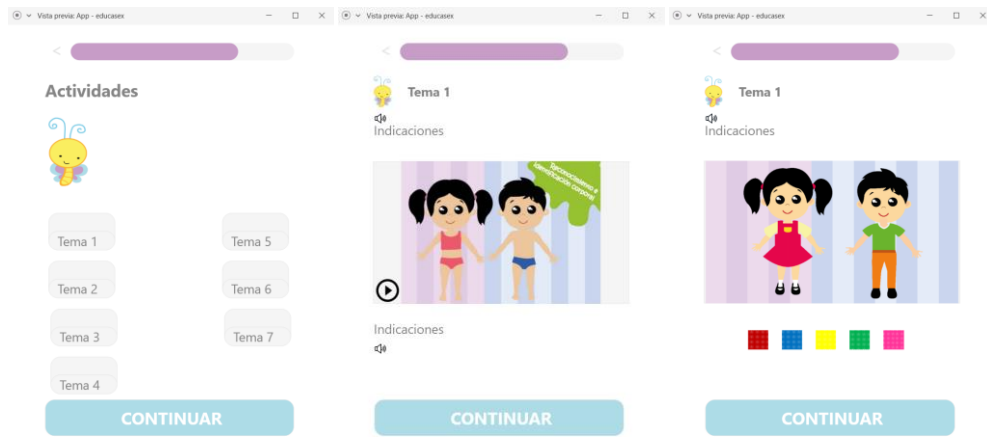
Vista previa: App - educasex

Actividades

Tema 1
Tema 5
Tema 2
Tema 6
Tema 3
Tema 7
Tema 4

CONTINUAR

Vista previa: App - educasex

Tema 1

Indicaciones

Reconocimiento e identificación corporal

Indicaciones

CONTINUAR

Vista previa: App - educasex

Tema 1

Indicaciones

CONTINUAR